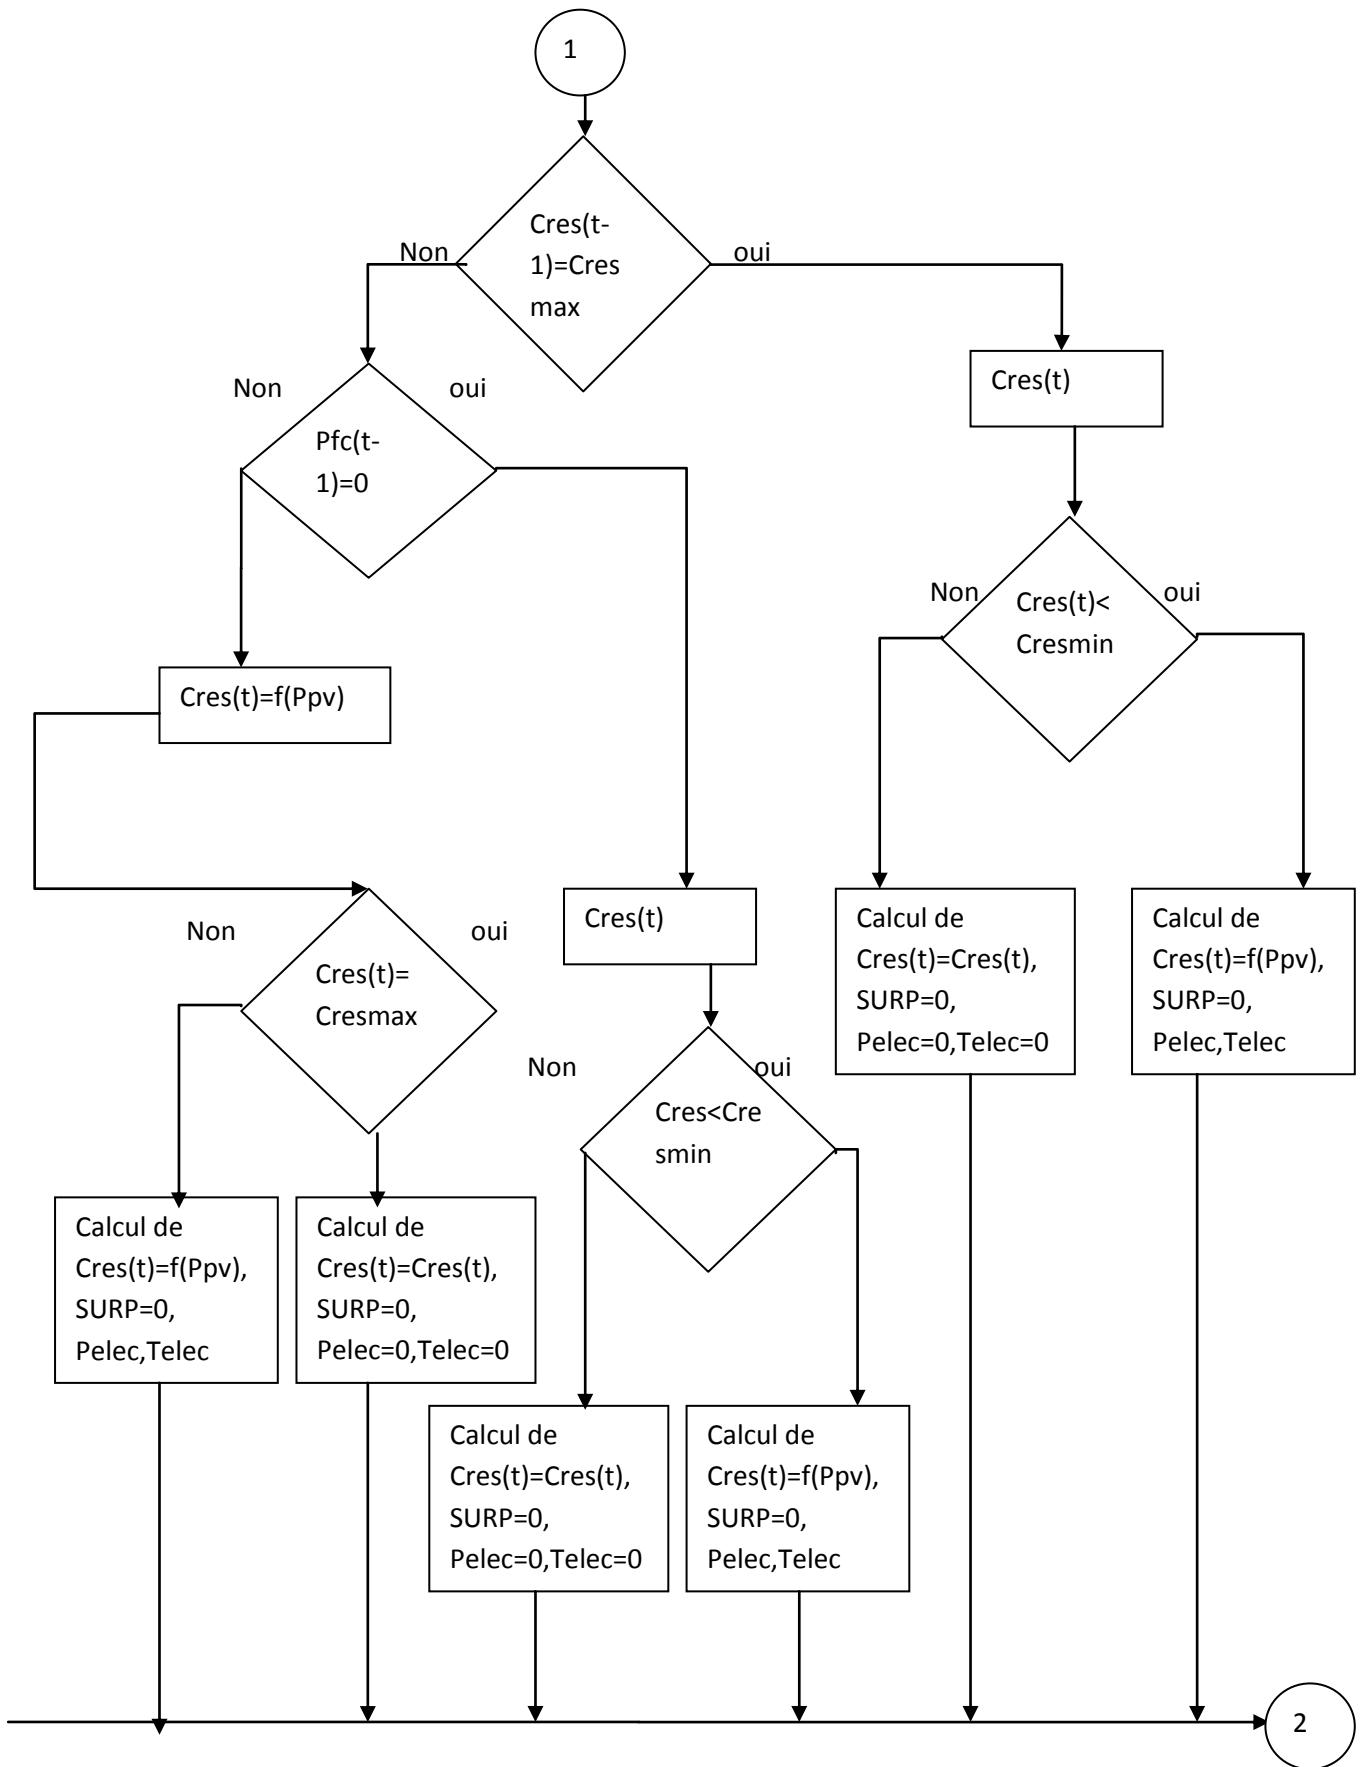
1

Non

Cres(t-1)=Cres max

oui

Cres(t)

Non

oui

Pfc(t-1)=0

Non

Cres(t)< Cresmin

oui

Cres(t)=f(Ppv)

Non

oui

Cres(t)

Cres(t)= Cresmax

Calcul de Cres(t)=Cres(t), SURP=0, Pelec=0,Telec=0

Calcul de Cres(t)=f(Ppv), SURP=0, Pelec,Telec

Non

oui

Cres<Cre smin

Calcul de Cres(t)=f(Ppv), SURP=0, Pelec,Telec

Calcul de Cres(t)=Cres(t), SURP=0, Pelec=0,Telec=0

Calcul de Cres(t)=Cres(t), SURP=0, Pelec=0,Telec=0

Calcul de Cres(t)=f(Ppv), SURP=0, Pelec,Telec

2